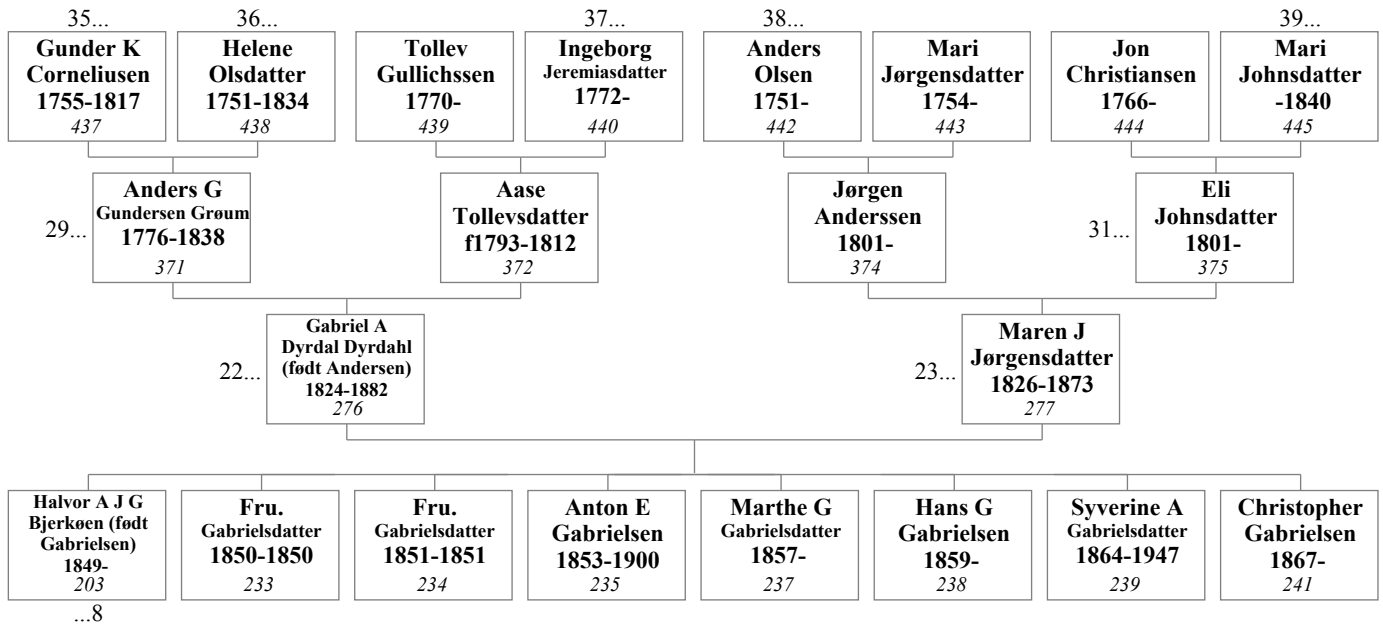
35...

Gunder K Corneliusen 1755-1817
437

36...

Helene Olsdatter 1751-1834
438

Tollev Gullichssen 1770-
439

37...

Ingeborg Jeremiasdatter 1772-
440

38...

Anders Olsen 1751-
442

Mari Jørgensdatter 1754-
443

Jon Christiansen 1766-
444

39...

Mari Johnsdatter -1840
445

29...

Anders G Gundersen Grøum 1776-1838
371

Aase Tollevsdatter f1793-1812
372

Jørgen Anderssen 1801-
374

31...

Eli Johnsdatter 1801-
375

22...

Gabriel A Dyrdal Dyrdahl (født Andersen) 1824-1882
276

23...

Maren J Jørgensdatter 1826-1873
277

Halvor A J G Bjerkøen (født Gabrielsen) 1849-
203
...8

Fru. Gabrielsdatter 1850-1850
233

Fru. Gabrielsdatter 1851-1851
234

Anton E Gabrielsen 1853-1900
235

Marthe G Gabrielsdatter 1857-
237

Hans G Gabrielsen 1859-
238

Syverine A Gabrielsdatter 1864-1947
239

Christopher Gabrielsen 1867-
241